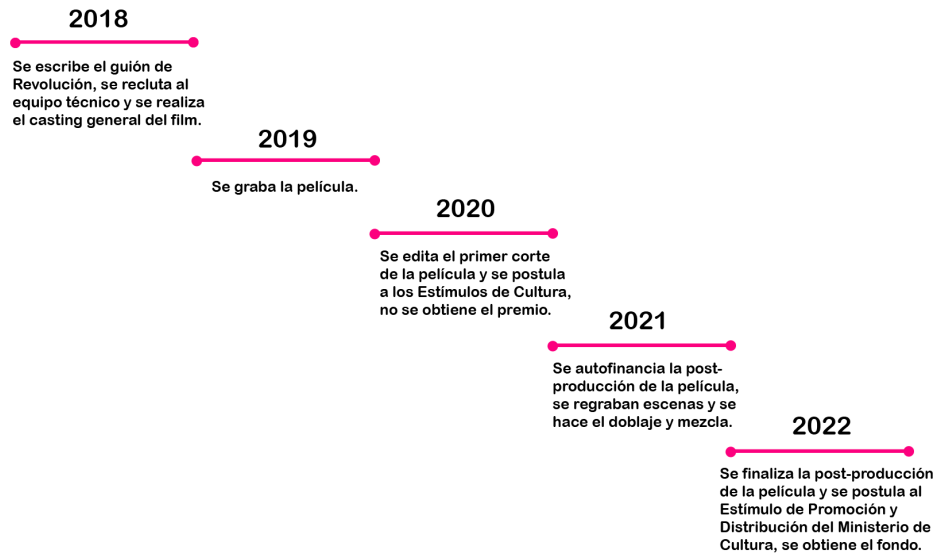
2018

Se escribe el guión de Revolución, se recluta al equipo técnico y se realiza el casting general del film.

2019

Se graba la película.

2020

Se edita el primer corte de la película y se postula a los Estímulos de Cultura, no se obtiene el premio.

2021

Se autofinancia la post-producción de la película, se regraban escenas y se hace el doblaje y mezcla.

2022

Se finaliza la post-producción de la película y se postula al Estímulo de Promoción y Distribución del Ministerio de Cultura, se obtiene el fondo.